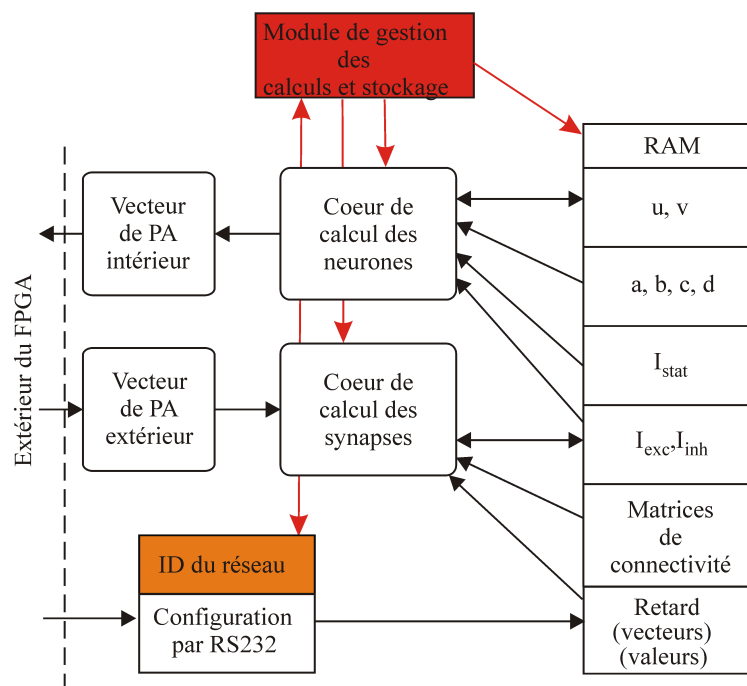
Module de gestion des calculs et stockage

Extérieur du FPGA

Vecteur de PA intérieur

Coeur de calcul des neurones

Vecteur de PA extérieur

Coeur de calcul des synapses

ID du réseau

Configuration par RS232

RAM

u, v

a, b, c, d

$I_{stat}$

$I_{exc}$,$I_{inh}$

Matrices de connectivité

Retard (vecteurs) (valeurs)